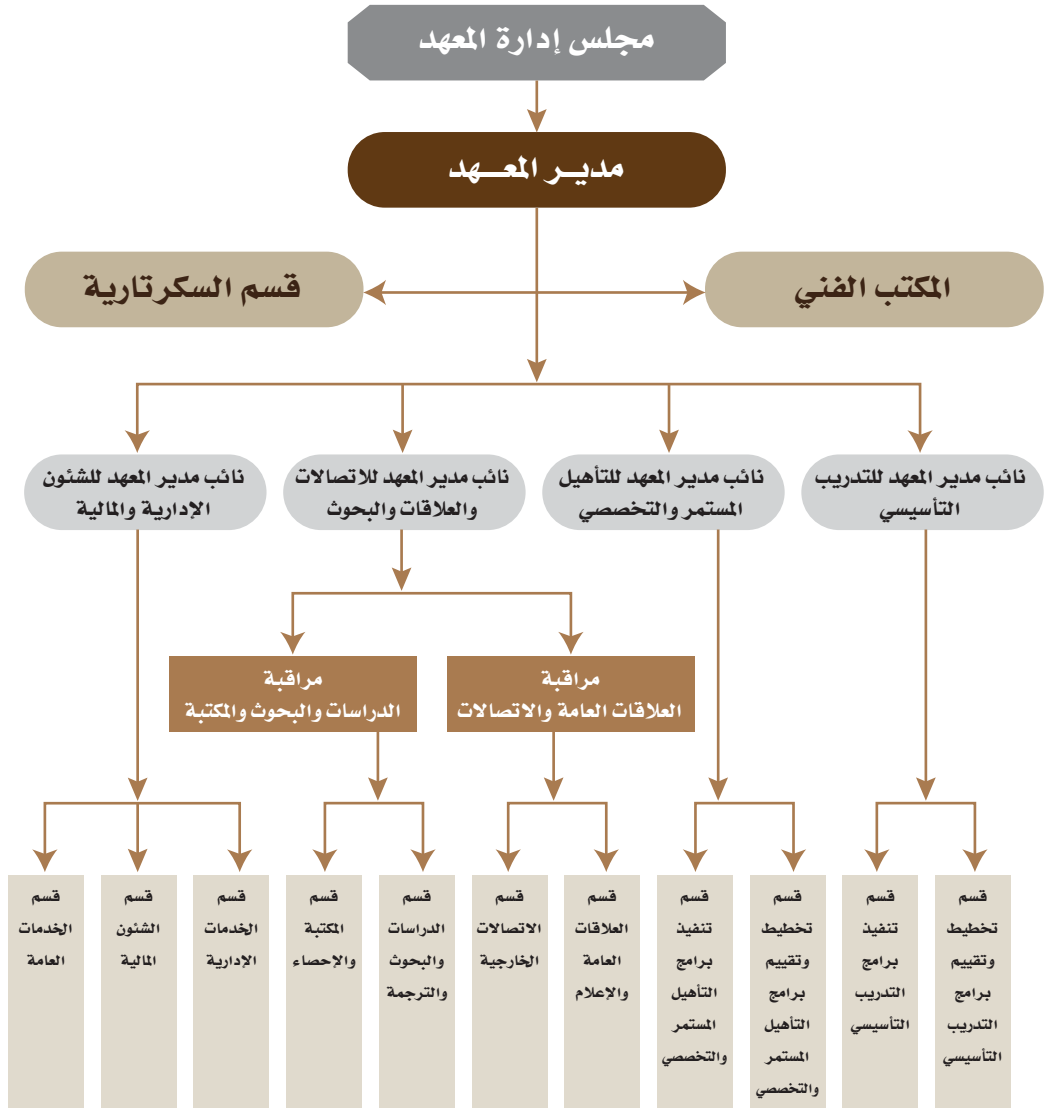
مجلس إدارة المعهد

مديـر المعـهد

المكتب الفني

قسم السكرتارية

نائب مدير المعهد للتدريب التأسيسي

نائب مدير المعهد للتأهيل المستمر والتخصصي

نائب مدير المعهد للاتصالات والعلاقات والبحوث

نائب مدير المعهد للشئون الإدارية والمالية

مراقبة العلاقات العامة والاتصالات

مراقبة الدراسات والبحوث والمكتبة

قسم تخطيط وتقييم برامج التدريب التأسيسي

قسم تنفيذ برامج التدريب التأسيسي

قسم تخطيط وتقييم برامج التأهيل المستمر والتخصصي

قسم تنفيذ برامج التأهيل المستمر والتخصصي

قسم العلاقات العامة والإعلام

قسم الاتصالات الخارجية

قسم الدراسات والبحوث والترجمة

قسم المكتبة والإحصاء

قسم الخدمات الإدارية

قسم الشئون المالية

قسم الخدمات العامة